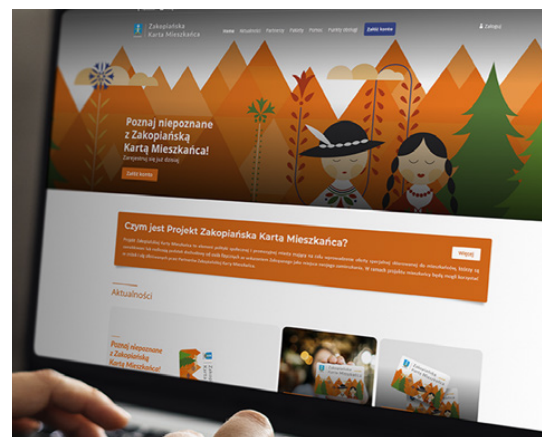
Zakopiańska Karta Mieszkańca

Home Aktualności Partnerzy Rabaty Pomoc Punkty obsługi Załóż konto

Zaloguj

Poznaj niepoznane z Zakopiańską Kartą Mieszkańca!

Zarejestruj się już dzisiaj

Załóż konto

Czym jest Projekt Zakopiańska Karta Mieszkańca?

Projekt Zakopiańskiej Karty Mieszkańca to element polityki społecznej i promocyjnej miasta, na celu wprowadzenie oferty specjalnej skierowanej do mieszkańców, którzy są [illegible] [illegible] w ramach projektu mieszkańcy będą mogli korzystać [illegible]

Więcej

Aktualności

Poznaj niepoznane z Zakopiańską Kartą Mieszkańca!

Zakopiańska Karta Mieszkańca

Zakopiańska Karta Mieszkańca